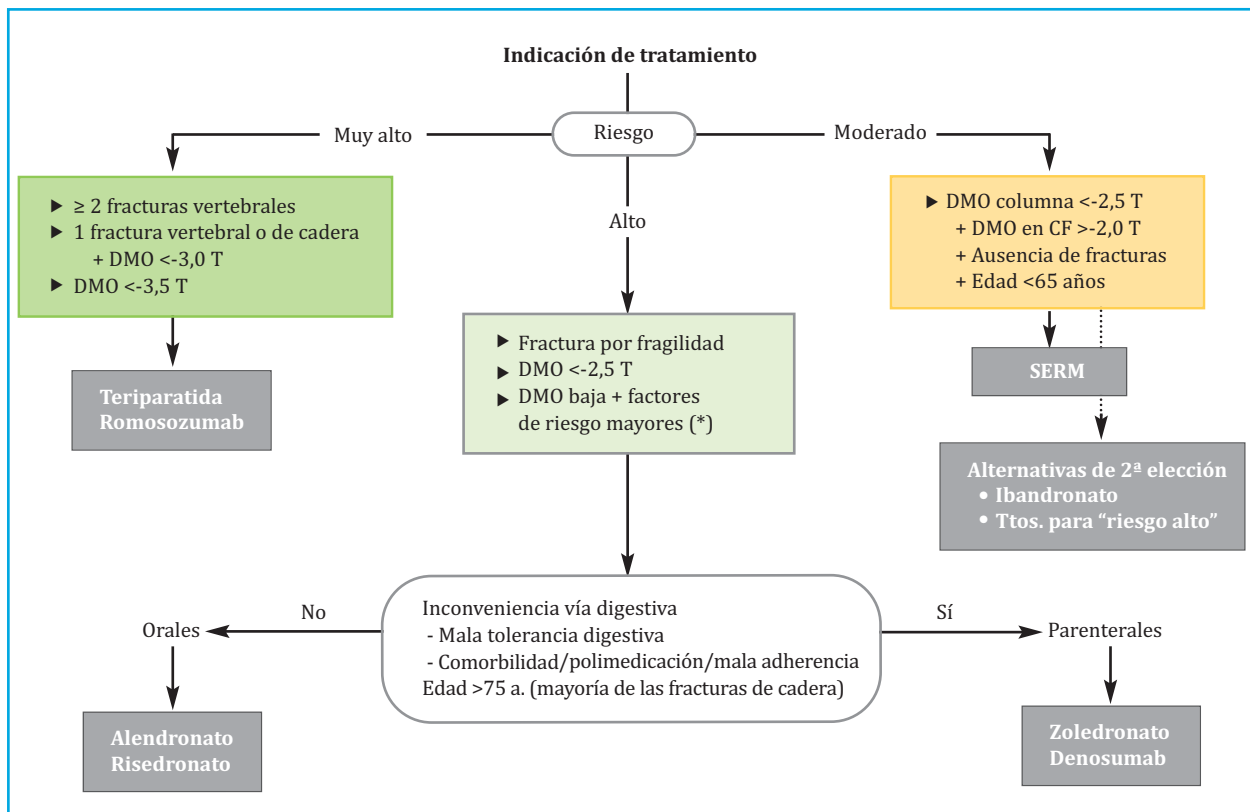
Indicación de tratamiento

Riesgo

Muy alto

Moderado

Alto

▶ ≥ 2 fracturas vertebrales
▶ 1 fractura vertebral o de cadera + DMO <-3,0 T
▶ DMO <-3,5 T

Teriparatida
Romosozumab

▶ Fractura por fragilidad
▶ DMO <-2,5 T
▶ DMO baja + factores de riesgo mayores (*)

▶ DMO columna <-2,5 T
+ DMO en CF >-2,0 T
+ Ausencia de fracturas
+ Edad <65 años

SERM

Alternativas de 2ª elección
• Ibandronato
• Ttos. para "riesgo alto"

Inconveniencia vía digestiva
- Mala tolerancia digestiva
- Comorbilidad/polimedicación/mala adherencia
Edad >75 a. (mayoría de las fracturas de cadera)

No

Orales

Alendronato
Risedronato

Sí

Parenterales

Zoledronato
Denosumab